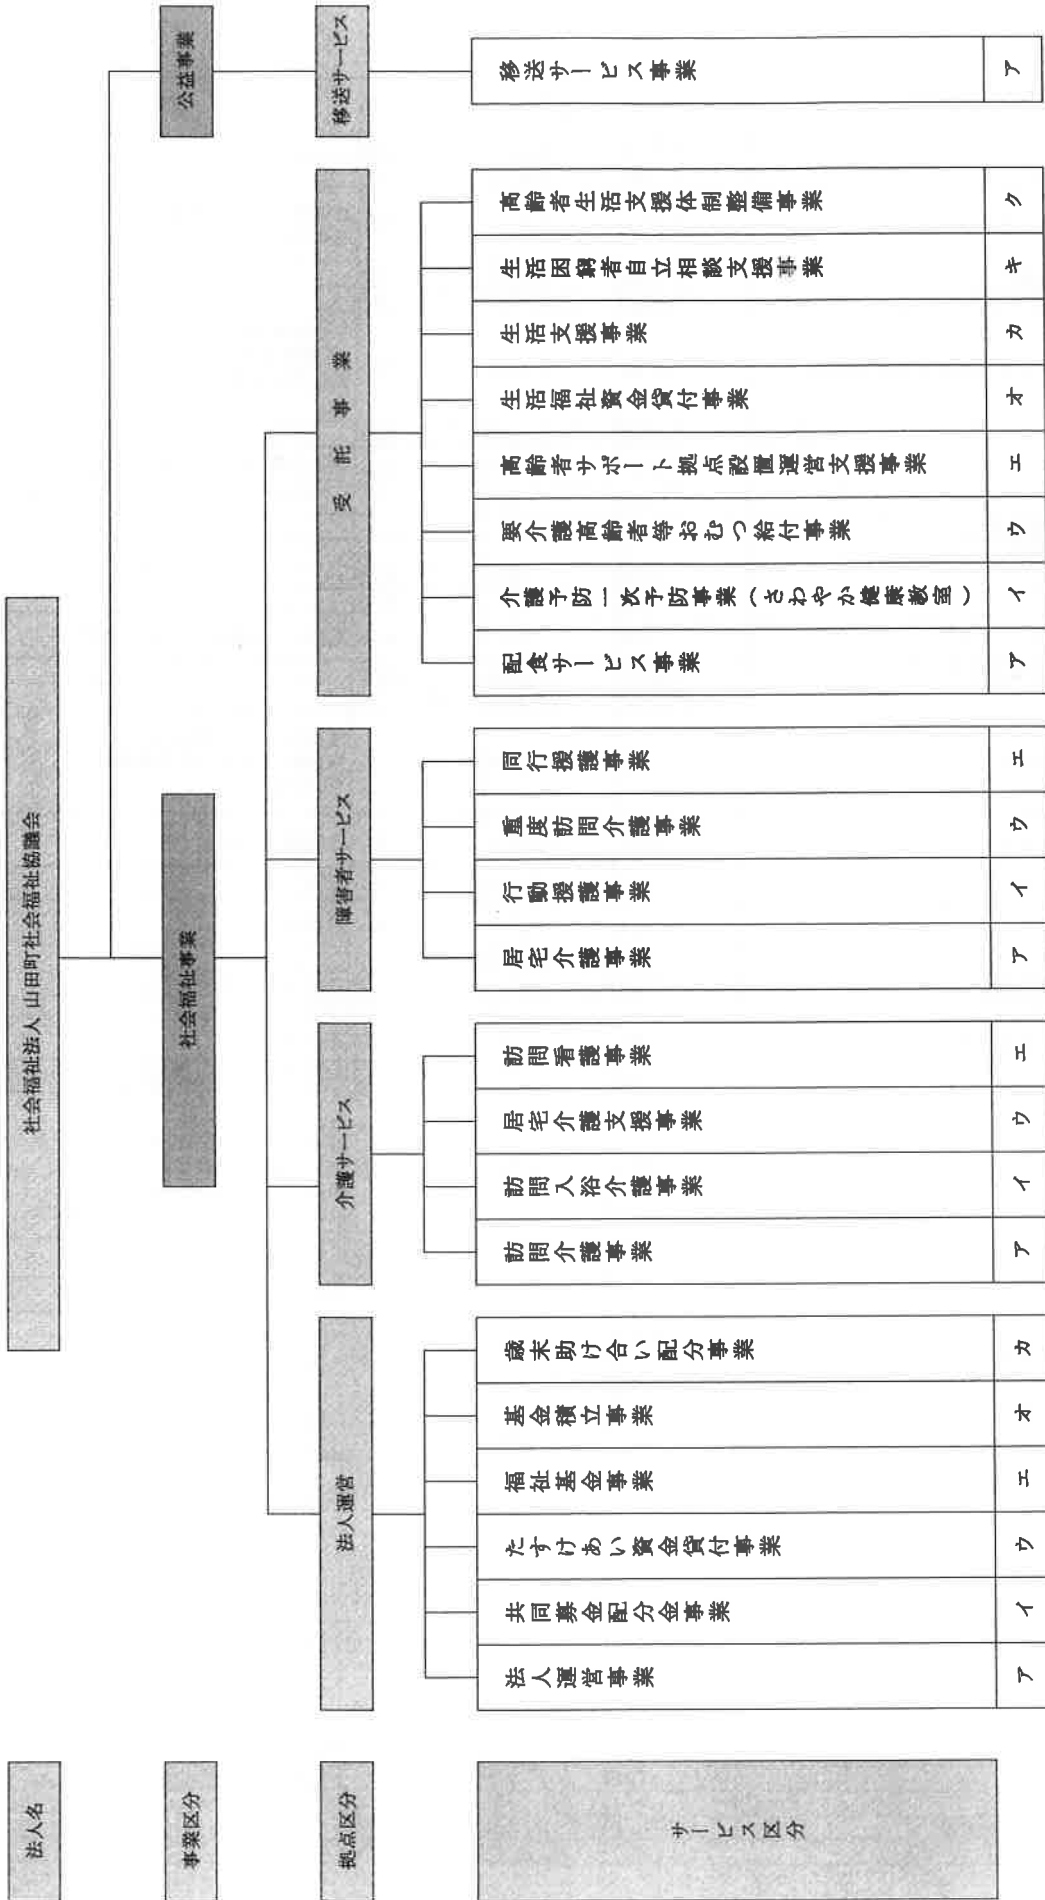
法人名
社会福祉法人 山田町社会福祉協議会

事業区分
社会福祉事業
公益事業

拠点区分
法人運営
介護サービス
障害者サービス
受託事業
移送サービス

サービス区分

法人運営
ア 法人運営事業
イ 共同募金配分金事業
ウ たすけあい資金貸付事業
エ 福祉基金事業
オ 基金積立事業
カ 歳末助け合い配分事業

介護サービス
ア 訪問介護事業
イ 訪問入浴介護事業
ウ 居宅介護支援事業
エ 訪問看護事業

障害者サービス
ア 居宅介護事業
イ 行動援護事業
ウ 重度訪問介護事業
エ 同行援護事業

受託事業
ア 配食サービス事業
イ 介護予防一次予防事業（さわやか健康教室）
ウ 要介護高齢者等おむつ給付事業
エ 高齢者サポート拠点設置運営支援事業
オ 生活福祉資金貸付事業
カ 生活支援事業
キ 生活困窮者自立相談支援事業
ク 高齢者生活支援体制整備事業

移送サービス
ア 移送サービス事業